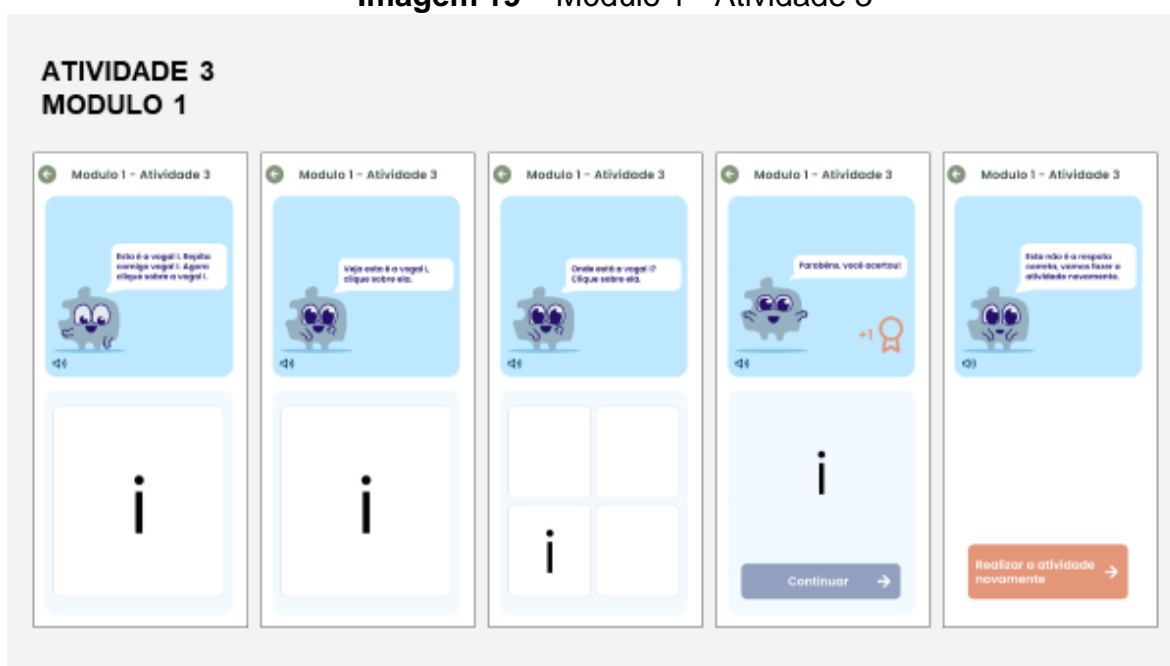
Imagem 19 – Modulo 1 – Atividade 3

ATIVIDADE 3
MODULO 1

Modulo 1 - Atividade 3

Esta é a vogal I. Repita comigo vogal I. Agora clique sobre a vogal I.

i

Modulo 1 - Atividade 3

Veja esta é a vogal I, clique sobre ela.

i

Modulo 1 - Atividade 3

Onde está a vogal I? Clique sobre ela.

i

Modulo 1 - Atividade 3

Parabéns, você acertou!

+1

i

Continuar

Modulo 1 - Atividade 3

Esta não é a resposta correta, vamos fazer a atividade novamente.

Realizar a atividade novamente